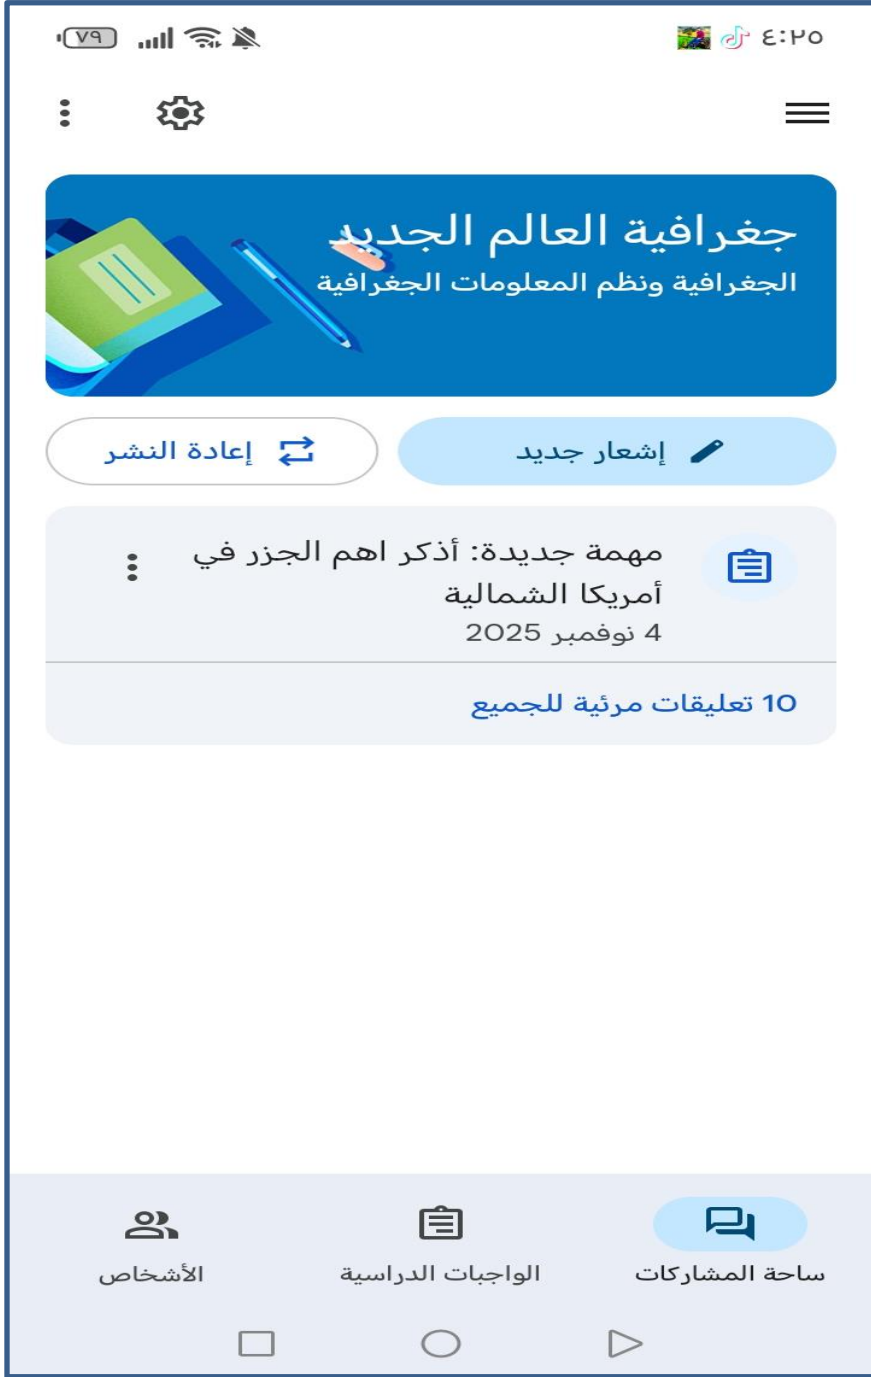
٤:٢٥ ٧٩

جغرافية العالم الجديد
الجغرافية ونظم المعلومات الجغرافية

إشعار جديد
إعادة النشر

مهمة جديدة: أذكر اهم الجزر في أمريكا الشمالية
4 نوفمبر 2025

10 تعليقات مرئية للجميع

ساحة المشاركات
الواجبات الدراسية
الأشخاص